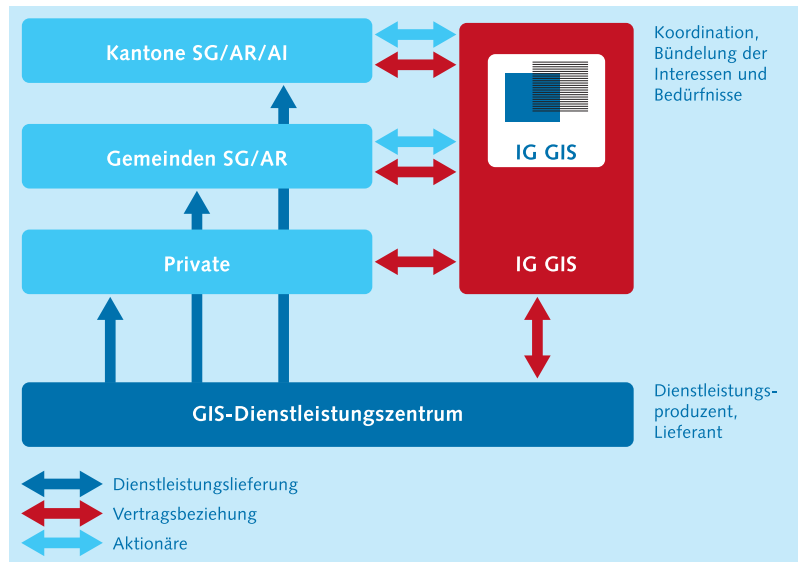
Kantone SG/AR/AI

Gemeinden SG/AR

Private

IG GIS

IG GIS

Koordination, Bündelung der Interessen und Bedürfnisse

GIS-Dienstleistungszentrum

Dienstleistungsproduzent, Lieferant

Dienstleistungslieferung

Vertragsbeziehung

Aktionäre